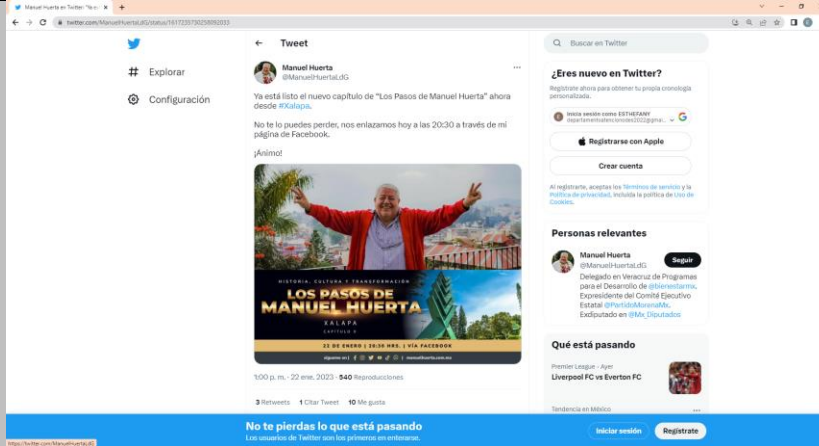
Manuel Huerta en Twitter: "Ya est...
twitter.com/ManuelHuertaLdG/status/1617235750258098033

Explorar
Configuración

Tweet

Manuel Huerta
@ManuelHuertaLdG

Ya está listo el nuevo capítulo de "Los Pasos de Manuel Huerta" ahora desde #Xalapa.

No te lo puedes perder, nos enlazamos hoy a las 20:30 a través de mi página de Facebook.

¡Ánimo!

HISTORIA, CULTURA Y TRANSFORMACIÓN
LOS PASOS DE MANUEL HUERTA
XALAPA
CAPÍTULO 9
22 DE ENERO | 20:30 HRS. | VÍA FACEBOOK
síguenos en | manuelhuerta.com.mx

1:00 p. m. · 22 ene. 2023 · 540 Reproducciones

3 Retweets 1 Citar Tweet 10 Me gusta

Buscar en Twitter

¿Eres nuevo en Twitter?
Regístrate ahora para obtener tu propia cronología personalizada.
Inicia sesión como ESTHEFANY
departamentoelectorales2022@gmai...
Registrarse con Apple
Crear cuenta
Al registrarte, aceptas los Términos de servicio y la Política de privacidad, incluida la política de Uso de Cookies.

Personas relevantes
Manuel Huerta
@ManuelHuertaLdG
Seguir
Delegado en Veracruz de Programas para el Desarrollo de @bienestarmx. Expresidente del Comité Ejecutivo Estatal @PartidoMorenaMx. Exdiputado en @Mx_Diputados

Qué está pasando
Premier League · Ayer
Liverpool FC vs Everton FC
Tendencia en México

No te pierdas lo que está pasando
Los usuarios de Twitter son los primeros en enterarse.
Iniciar sesión
Regístrate

https://twitter.com/ManuelHuertaLdG